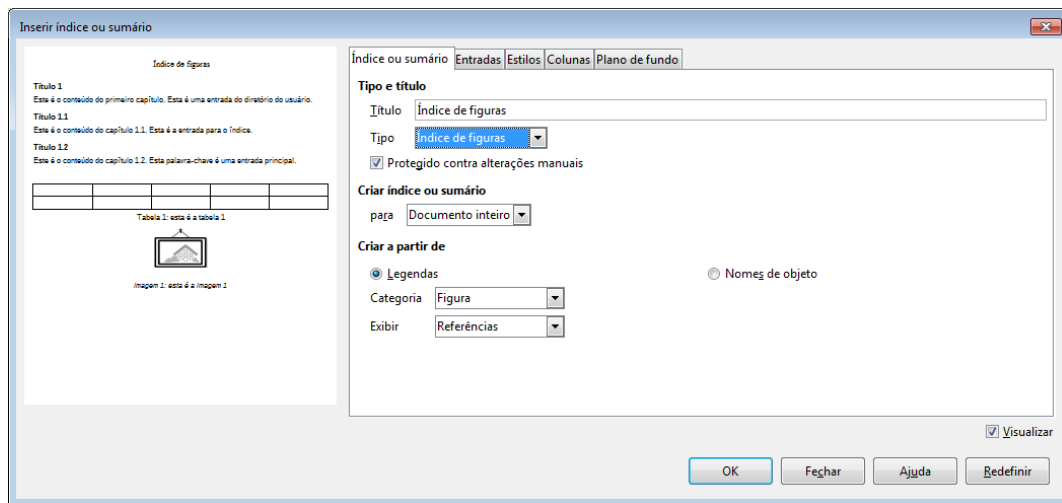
Inserir índice ou sumário

Índice de figuras

Título 1
Este é o conteúdo do primeiro capítulo. Esta é uma entrada do diretório do usuário.

Título 1.1
Este é o conteúdo do capítulo 1.1. Esta é a entrada para o índice.

Título 1.2
Este é o conteúdo do capítulo 1.2. Esta palavra-chave é uma entrada principal.

| | | | | |
|---|---|---|---|---|
| | | | | |

Tabela 1: esta é a tabela 1

Imagem 1: esta é a imagem 1

Índice ou sumário | Entradas | Estilos | Colunas | Plano de fundo

Tipo e título

Título Índice de figuras

Tipo Índice de figuras

Protegido contra alterações manuais

Criar índice ou sumário

para Documento inteiro

Criar a partir de

Legendas

Nomes de objeto

Categoria Figura

Exibir Referências

Visualizar

OK | Fechar | Ajuda | Redefinir